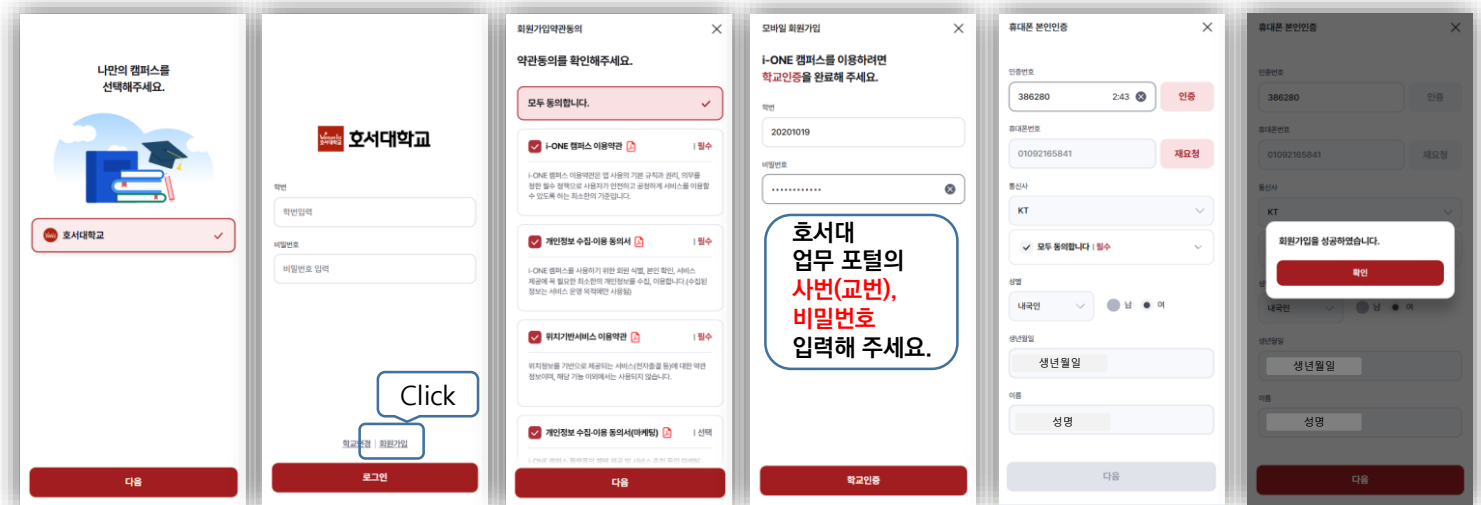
나만의 캠퍼스를
선택해주세요.

호서대학교

다음

호서대학교

학번
학번입력

비밀번호
비밀번호 입력

Click

학교변경 | 회원가입

로그인

회원가입약관동의

약관동의를 확인해주세요.

모두 동의합니다.

i-ONE 캠퍼스 이용약관 | 필수
i-ONE 캠퍼스 이용약관은 앱 사용의 기본 규칙과 권리, 의무를 정한 필수 정책으로 사용자가 안전하고 공정하게 서비스를 이용할 수 있도록 하는 최소한의 기준입니다.

개인정보 수집·이용 동의서 | 필수
i-ONE 캠퍼스를 사용하기 위한 회원 식별, 본인 확인, 서비스 제공에 꼭 필요한 최소한의 개인정보를 수집, 이용합니다.(수집된 정보는 서비스 운영 목적에만 사용됨)

위치기반서비스 이용약관 | 필수
위치정보를 기반으로 제공되는 서비스(전자출결 등)에 대한 약관 정보이며, 해당 기능 이외에는 사용되지 않습니다.

개인정보 수집·이용 동의서(마케팅) | 선택
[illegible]

다음

모바일 회원가입

i-ONE 캠퍼스를 이용하려면
학교인증을 완료해 주세요.

학번
20201019

비밀번호
••••••••••••

호서대
업무 포털의
사번(교번),
비밀번호
입력해 주세요.

학교인증

휴대폰 본인인증

인증번호
386280 2:43
인증

휴대폰번호
01092165841
재요청

통신사
KT

모두 동의합니다 | 필수

성별
내국인
남 여

생년월일
생년월일

이름
성명

다음

휴대폰 본인인증

인증번호
386280
인증

휴대폰번호
01092165841
재요청

통신사
KT

회원가입을 성공하였습니다.
확인

내국인
남 여

생년월일
생년월일

이름
성명

다음